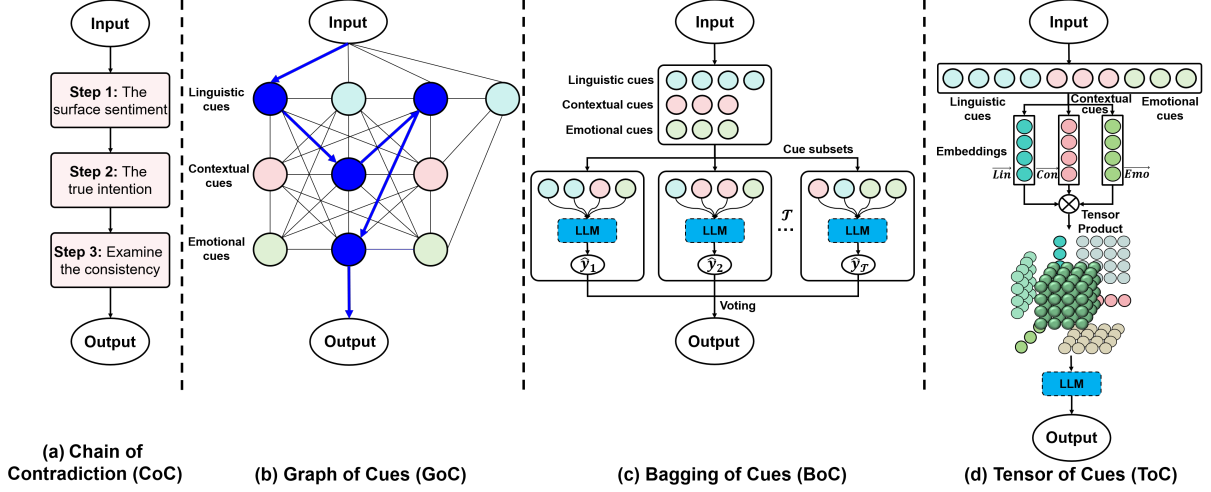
Input

Step 1: The surface sentiment

Step 2: The true intention

Step 3: Examine the consistency

Output

(a) Chain of Contradiction (CoC)

Input

Linguistic cues

Contextual cues

Emotional cues

Output

(b) Graph of Cues (GoC)

Input

Linguistic cues

Contextual cues

Emotional cues

Cue subsets

LLM

$\hat{y}_1$

LLM

$\hat{y}_2$

$\mathcal{T}$

LLM

$\hat{y}_{\mathcal{T}}$

Voting

Output

(c) Bagging of Cues (BoC)

Input

Linguistic cues

Contextual cues

Emotional cues

Embeddings

$\overrightarrow{Lin}$ $\overrightarrow{Con}$ $\overrightarrow{Emo}$

Tensor Product

LLM

Output

(d) Tensor of Cues (ToC)